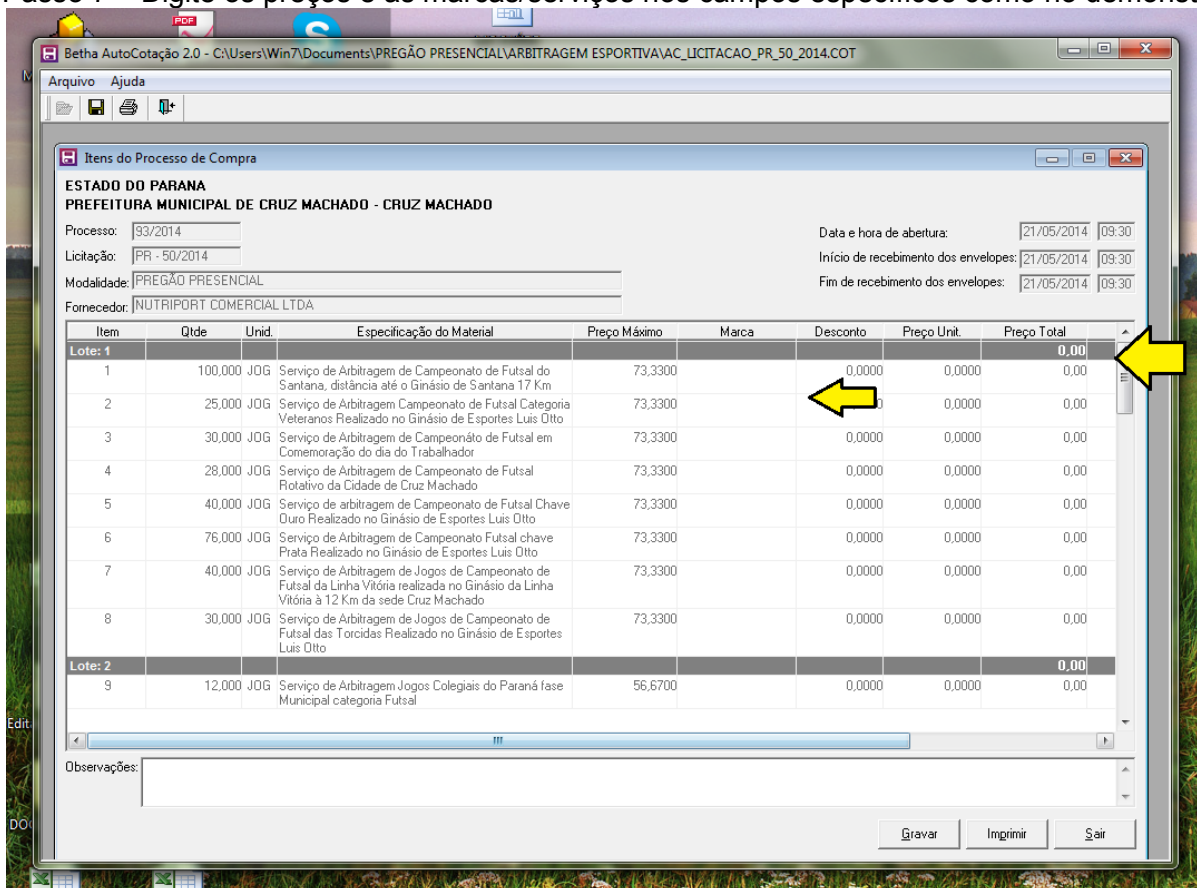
Betha AutoCotação 2.0 - C:\Users\Win7\Documents\PREGÃO PRESENCIAL\ARBITRAGEM ESPORTIVA\AC_LICITACAO_PR_50_2014.COT

Arquivo Ajuda

Itens do Processo de Compra

ESTADO DO PARANA
PREFEITURA MUNICIPAL DE CRUZ MACHADO - CRUZ MACHADO

Processo: 93/2014
Licitação: PR - 50/2014
Modalidade: PREGÃO PRESENCIAL
Fornecedor: NUTRIPORT COMERCIAL LTDA

Data e hora de abertura: 21/05/2014 09:30
Início de recebimento dos envelopes: 21/05/2014 09:30
Fim de recebimento dos envelopes: 21/05/2014 09:30

| Item | Qtde | Unid. | Especificação do Material | Preço Máximo | Marca | Desconto | Preço Unit. | Preço Total |
|---|---|---|---|---|---|---|---|---|
| Lote: 1 | | | | | | | | 0,00 |
| 1 | 100,000 | JOG | Serviço de Arbitragem de Campeonato de Futsal do Santana, distância até o Ginásio de Santana 17 Km | 73,3300 | | 0,0000 | 0,0000 | 0,00 |
| 2 | 25,000 | JOG | Serviço de Arbitragem Campeonato de Futsal Categoria Veteranos Realizado no Ginásio de Esportes Luis Otto | 73,3300 | | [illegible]0 | 0,0000 | 0,00 |
| 3 | 30,000 | JOG | Serviço de Arbitragem de Campeonáto de Futsal em Comemoração do dia do Trabalhador | 73,3300 | | 0,0000 | 0,0000 | 0,00 |
| 4 | 28,000 | JOG | Serviço de Arbitragem de Campeonato de Futsal Rotativo da Cidade de Cruz Machado | 73,3300 | | 0,0000 | 0,0000 | 0,00 |
| 5 | 40,000 | JOG | Serviço de arbitragem de Campeonato de Futsal Chave Ouro Realizado no Ginásio de Esportes Luis Otto | 73,3300 | | 0,0000 | 0,0000 | 0,00 |
| 6 | 76,000 | JOG | Serviço de Arbitragem de Campeonato Futsal chave Prata Realizado no Ginásio de Esportes Luis Otto | 73,3300 | | 0,0000 | 0,0000 | 0,00 |
| 7 | 40,000 | JOG | Serviço de Arbitragem de Jogos de Campeonato de Futsal da Linha Vitória realizada no Ginásio da Linha Vitória à 12 Km da sede Cruz Machado | 73,3300 | | 0,0000 | 0,0000 | 0,00 |
| 8 | 30,000 | JOG | Serviço de Arbitragem de Jogos de Campeonato de Futsal das Torcidas Realizado no Ginásio de Esportes Luis Otto | 73,3300 | | 0,0000 | 0,0000 | 0,00 |
| Lote: 2 | | | | | | | | 0,00 |
| 9 | 12,000 | JOG | Serviço de Arbitragem Jogos Colegiais do Paraná fase Municipal categoria Futsal | 56,6700 | | 0,0000 | 0,0000 | 0,00 |

Observações:

Gravar Imprimir Sair